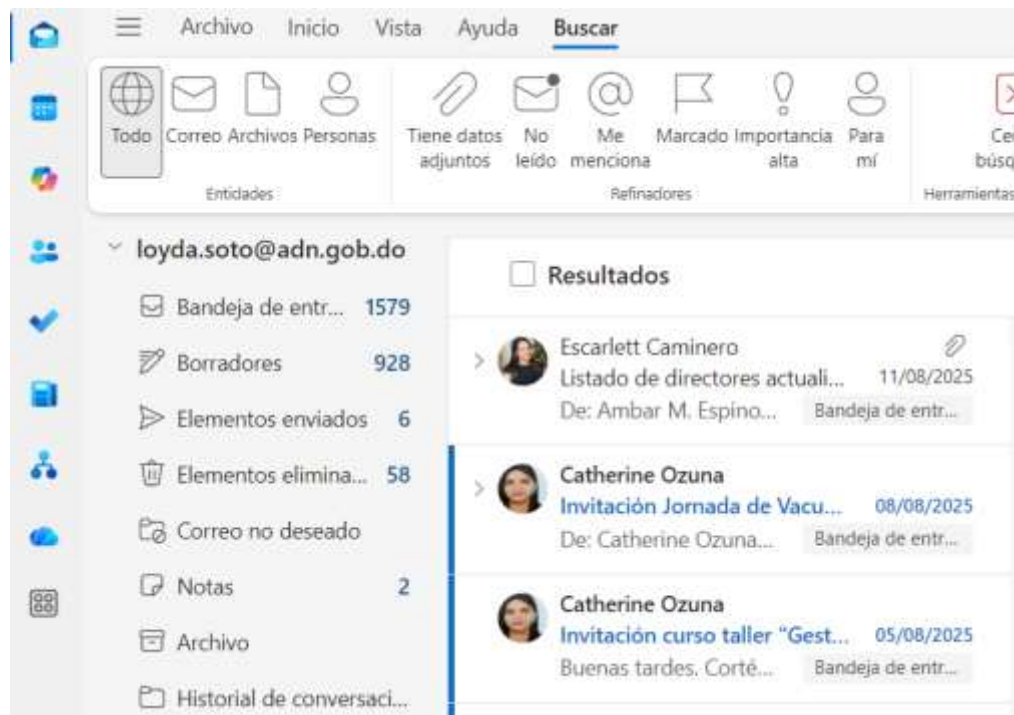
Archivo Inicio Vista Ayuda Buscar

Todo Correo Archivos Personas
Entidades

Tiene datos adjuntos No leído Me menciona Marcado Importancia alta Para mí
Refinadores

Ce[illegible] búsq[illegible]
Herramientas

loyda.soto@adn.gob.do
Bandeja de entr... 1579
Borradores 928
Elementos enviados 6
Elementos elimina... 58
Correo no deseado
Notas 2
Archivo
Historial de conversaci...

Resultados

Escarlett Caminero
Listado de directores actuali... 11/08/2025
De: Ambar M. Espino... Bandeja de entr...

Catherine Ozuna
Invitación Jornada de Vacu... 08/08/2025
De: Catherine Ozuna... Bandeja de entr...

Catherine Ozuna
Invitación curso taller "Gest... 05/08/2025
Buenas tardes. Corté... Bandeja de entr...